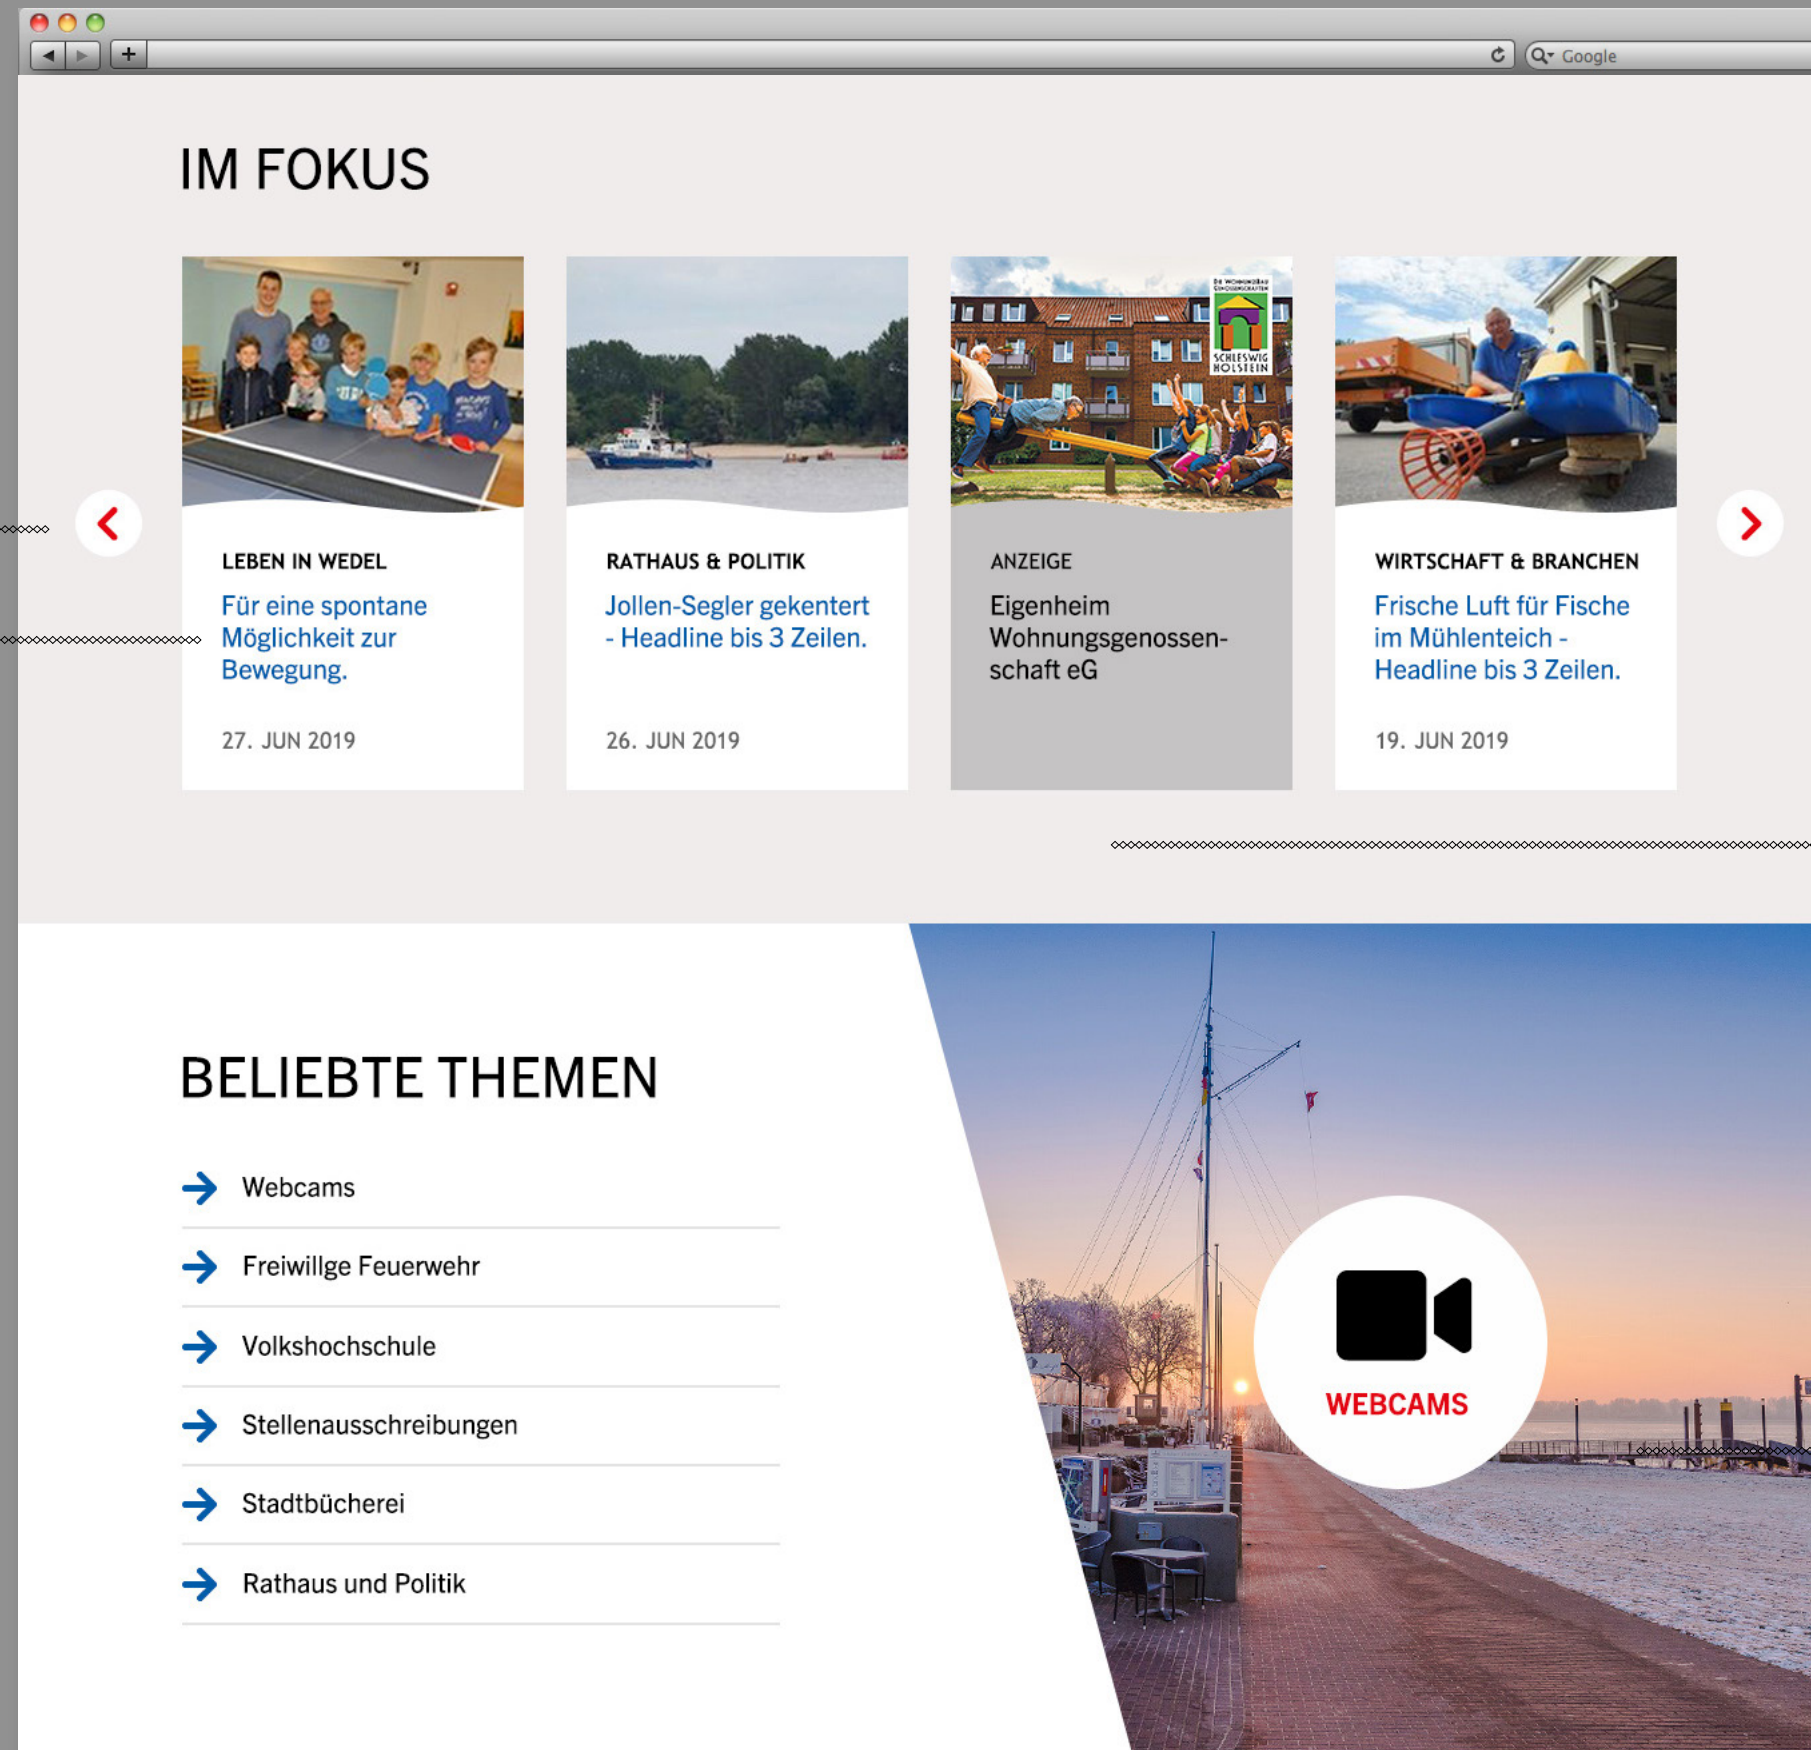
Google

IM FOKUS

LEBEN IN WEDEL
Für eine spontane Möglichkeit zur Bewegung.
27. JUN 2019

RATHAUS & POLITIK
Jollen-Segler gekentert - Headline bis 3 Zeilen.
26. JUN 2019

SCHLESWIG HOLSTEIN
ANZEIGE
Eigenheim Wohnungsgenossenschaft eG

WIRTSCHAFT & BRANCHEN
Frische Luft für Fische im Mühlenteich - Headline bis 3 Zeilen.
19. JUN 2019

BELIEBTE THEMEN

Webcams
Freiwillge Feuerwehr
Volkshochschule
Stellenausschreibungen
Stadtbücherei
Rathaus und Politik

WEBCAMS